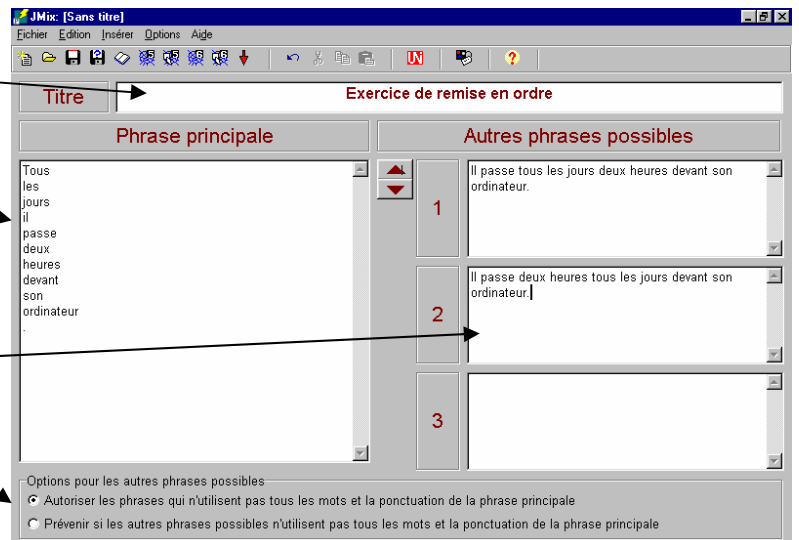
JMix: [Sans titre]

Fichier Edition Insérer Options Aide

Titre

Exercice de remise en ordre

Phrase principale

Autres phrases possibles

Tous
les
jours
il
passe
deux
heures
devant
son
ordinateur
.

1

Il passe tous les jours deux heures devant son ordinateur.

2

Il passe deux heures tous les jours devant son ordinateur.

3

Options pour les autres phrases possibles

Autoriser les phrases qui n'utilisent pas tous les mots et la ponctuation de la phrase principale

Prévenir si les autres phrases possibles n'utilisent pas tous les mots et la ponctuation de la phrase principale